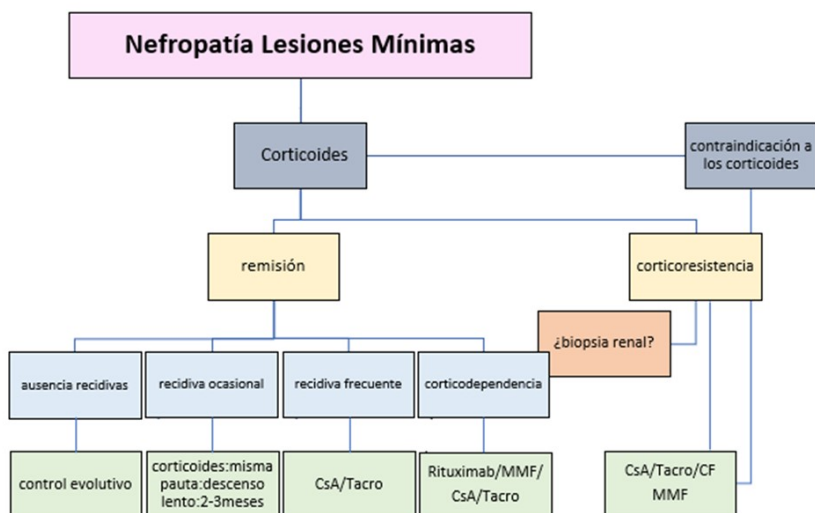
Nefropatía Lesiones Mínimas

Corticoides

contraindicación a los corticoides

remisión

corticoresistencia

¿biopsia renal?

ausencia recidivas

recidiva ocasional

recidiva frecuente

corticodependencia

control evolutivo

corticoides:misma pauta:descenso lento:2-3meses

CsA/Tacro

Rituximab/MMF/ CsA/Tacro

CsA/Tacro/CF MMF